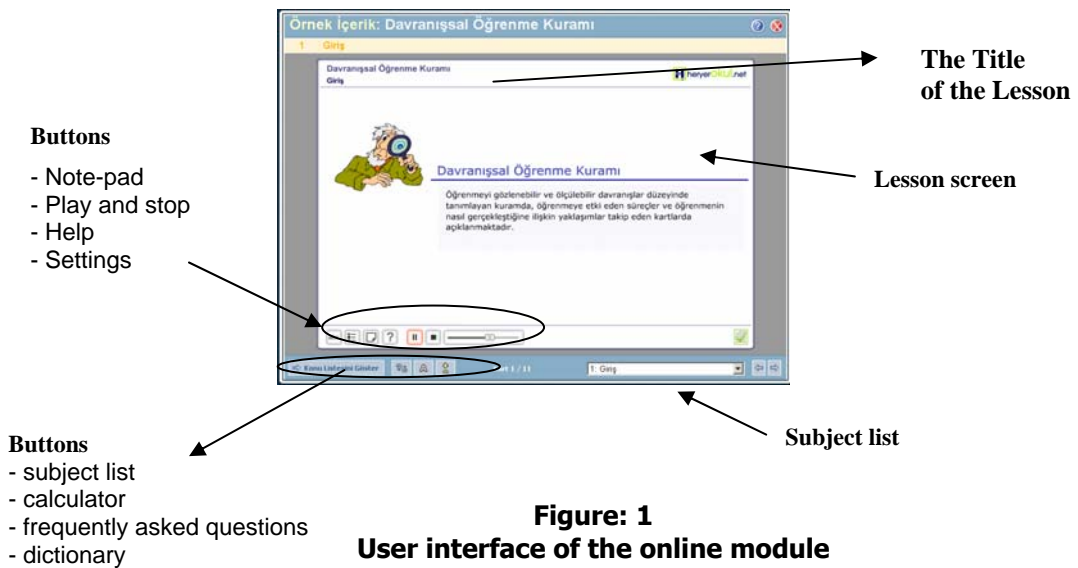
Örnek İçerik: Davranışsal Öğrenme Kuramı

1 Giriş

Davranışsal Öğrenme Kuramı
Giriş

heryerOKUL.net

Davranışsal Öğrenme Kuramı

Öğrenmeyi gözlenebilir ve ölçülebilir davranışlar düzeyinde tanımlayan kuramda, öğrenmeye etki eden süreçler ve öğrenmenin nasıl gerçekleştiğine ilişkin yaklaşımlar takip eden kartlarda açıklanmaktadır.

Konu Listesini Göster

1 / 11

1: Giriş

The Title of the Lesson

Lesson screen

Buttons

- Note-pad
- Play and stop
- Help
- Settings

Buttons
- subject list
- calculator
- frequently asked questions
- dictionary

Subject list

Figure: 1
User interface of the online module